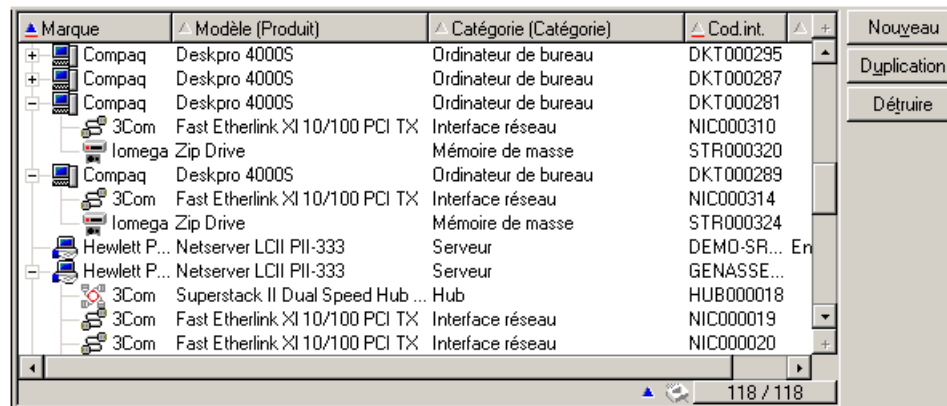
| Marque | Modèle (Produit) | Catégorie (Catégorie) | Cod.int. | |
|---|---|---|---|---|
| Compaq | Deskpro 4000S | Ordinateur de bureau | DKT000295 | |
| Compaq | Deskpro 4000S | Ordinateur de bureau | DKT000287 | |
| Compaq | Deskpro 4000S | Ordinateur de bureau | DKT000281 | |
| 3Com | Fast Etherlink XI 10/100 PCI TX | Interface réseau | NIC000310 | |
| Iomega | Zip Drive | Mémoire de masse | STR000320 | |
| Compaq | Deskpro 4000S | Ordinateur de bureau | DKT000289 | |
| 3Com | Fast Etherlink XI 10/100 PCI TX | Interface réseau | NIC000314 | |
| Iomega | Zip Drive | Mémoire de masse | STR000324 | |
| Hewlett P... | Netserver LCII PII-333 | Serveur | DEMO-SR... | En |
| Hewlett P... | Netserver LCII PII-333 | Serveur | GENASSE... | |
| 3Com | Superstack II Dual Speed Hub ... | Hub | HUB000018 | |
| 3Com | Fast Etherlink XI 10/100 PCI TX | Interface réseau | NIC000019 | |
| 3Com | Fast Etherlink XI 10/100 PCI TX | Interface réseau | NIC000020 | |

118 / 118

Nouveau
Duplication
Détruire